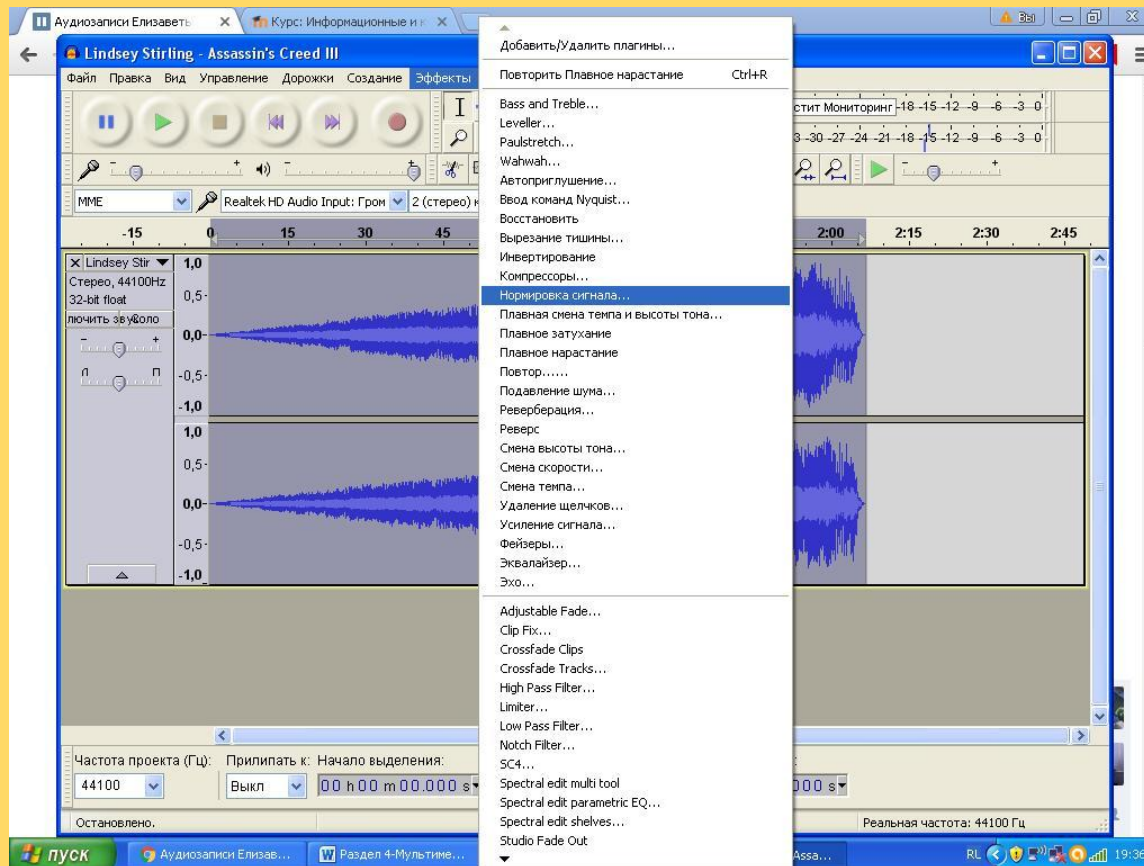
Аудиозаписи Елизаветь
Курс: Информационные и
Вы
Lindsey Stirling - Assassin's Creed III
Файл Правка Вид Управление Дорожки Создание Эффекты
стит Мониторинг -18 -15 -12 -9 -6 -3 0
3 -30 -27 -24 -21 -18 -15 -12 -9 -6 -3 0
MME
Realtek HD Audio Input: Гром
2 (стерео)
-15 0 15 30 45 2:00 2:15 2:30 2:45
Lindsey Stir
Стерео, 44100Hz
32-bit float
лючить звуОоло
1,0
0,5
0,0
-0,5
-1,0
1,0
0,5
0,0
-0,5
-1,0

Добавить/Удалить плагины...
Повторить Плавное нарастание Ctrl+R
Bass and Treble...
Leveller...
Paulstretch...
Wahwah...
Автоприглушение...
Ввод команд Nyquist...
Восстановить
Вырезание тишины...
Инвертирование
Компрессоры...
Нормировка сигнала...
Плавная смена темпа и высоты тона...
Плавное затухание
Плавное нарастание
Повтор......
Подавление шума...
Реверберация...
Реверс
Смена высоты тона...
Смена скорости...
Смена темпа...
Удаление щелчков...
Усиление сигнала...
Фейзеры...
Эквалайзер...
Эхо...
Adjustable Fade...
Clip Fix...
Crossfade Clips
Crossfade Tracks...
High Pass Filter...
Limiter...
Low Pass Filter...
Notch Filter...
SC4...
Spectral edit multi tool
Spectral edit parametric EQ...
Spectral edit shelves...
Studio Fade Out

Частота проекта (Гц): Прилипать к: Начало выделения:
44100
Выкл
00 h 00 m 00.000 s
00 s
Остановлено.
Реальная частота: 44100 Гц
пуск
Аудиозаписи Елизав...
Раздел 4-Мультиме...
Assa...
RL 19:36